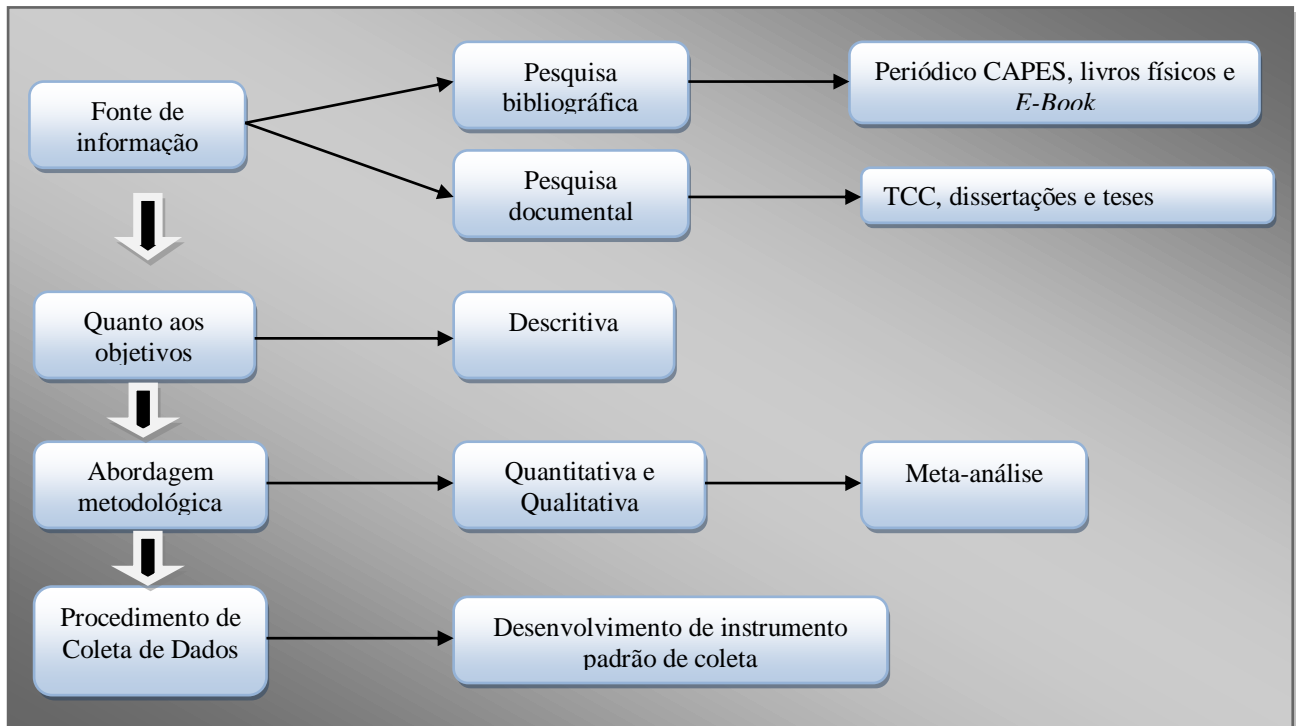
Fonte de informação

Pesquisa bibliográfica

Periódico CAPES, livros físicos e *E-Book*

Pesquisa documental

TCC, dissertações e teses

Quanto aos objetivos

Descritiva

Abordagem metodológica

Quantitativa e Qualitativa

Meta-análise

Procedimento de Coleta de Dados

Desenvolvimento de instrumento padrão de coleta